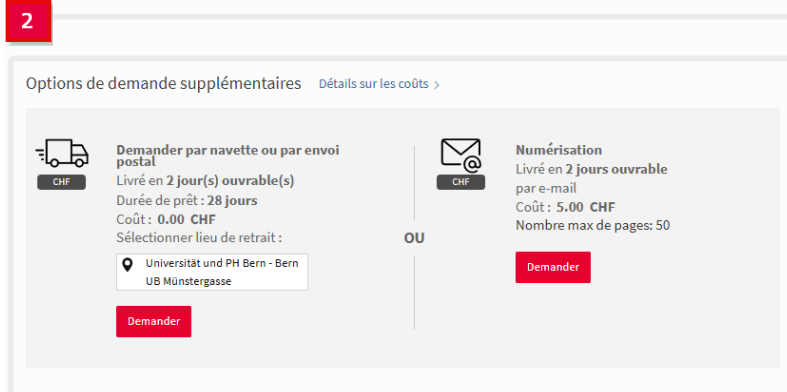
2

Options de demande supplémentaires Détails sur les coûts >

CHF

Demander par navette ou par envoi postal

Livré en 2 jour(s) ouvrable(s)

Durée de prêt : 28 jours

Coût : 0.00 CHF

Sélectionner lieu de retrait :

Universität und PH Bern - Bern UB Münstergasse

Demander

OU

CHF

Numérisation

Livré en 2 jours ouvrable

par e-mail

Coût : 5.00 CHF

Nombre max de pages: 50

Demander